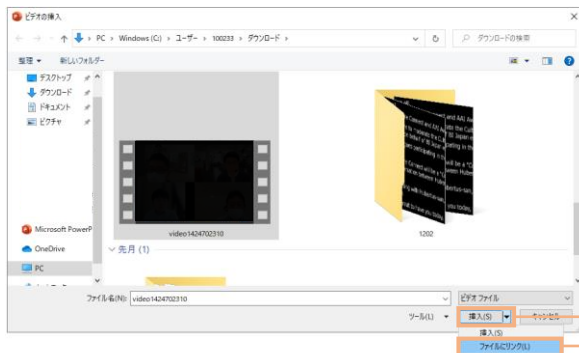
ビデオの挿入

PC > Windows (C:) > ユーザー > 100233 > ダウンロード >

ダウンロードの検索

整理 ▾

新しいフォルダー

デスクトップ

ダウンロード

ドキュメント

ピクチャ

Microsoft PowerP

OneDrive

PC

video1424702310

1202

先月 (1)

ファイル名(N): video1424702310

ビデオ ファイル

ツール(L) ▾

挿入(S)

キャンセル

挿入(S)

ファイルにリンク(L)